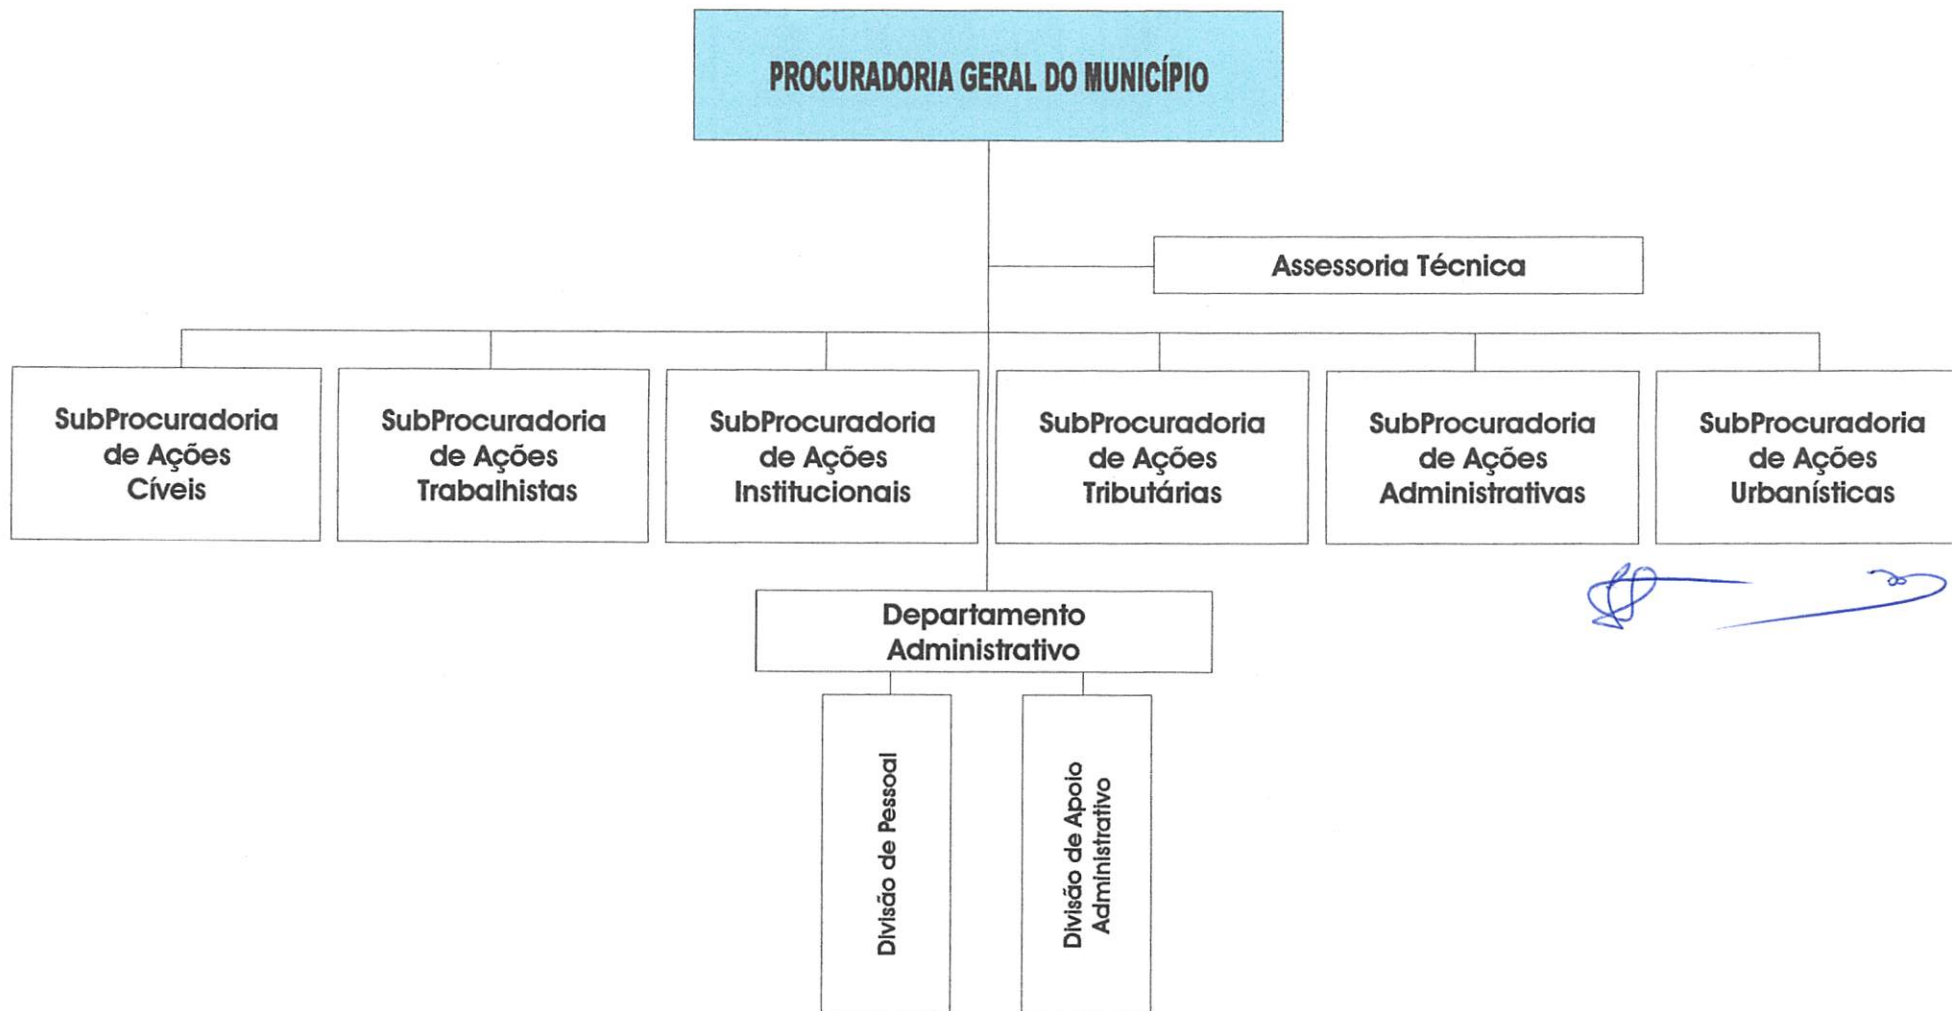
PROCURADORIA GERAL DO MUNICÍPIO

Assessoria Técnica

SubProcuradoria de Ações Cíveis

SubProcuradoria de Ações Trabalhistas

SubProcuradoria de Ações Institucionais

SubProcuradoria de Ações Tributárias

SubProcuradoria de Ações Administrativas

SubProcuradoria de Ações Urbanísticas

Departamento Administrativo

Divisão de Pessoal

Divisão de Apoio Administrativo